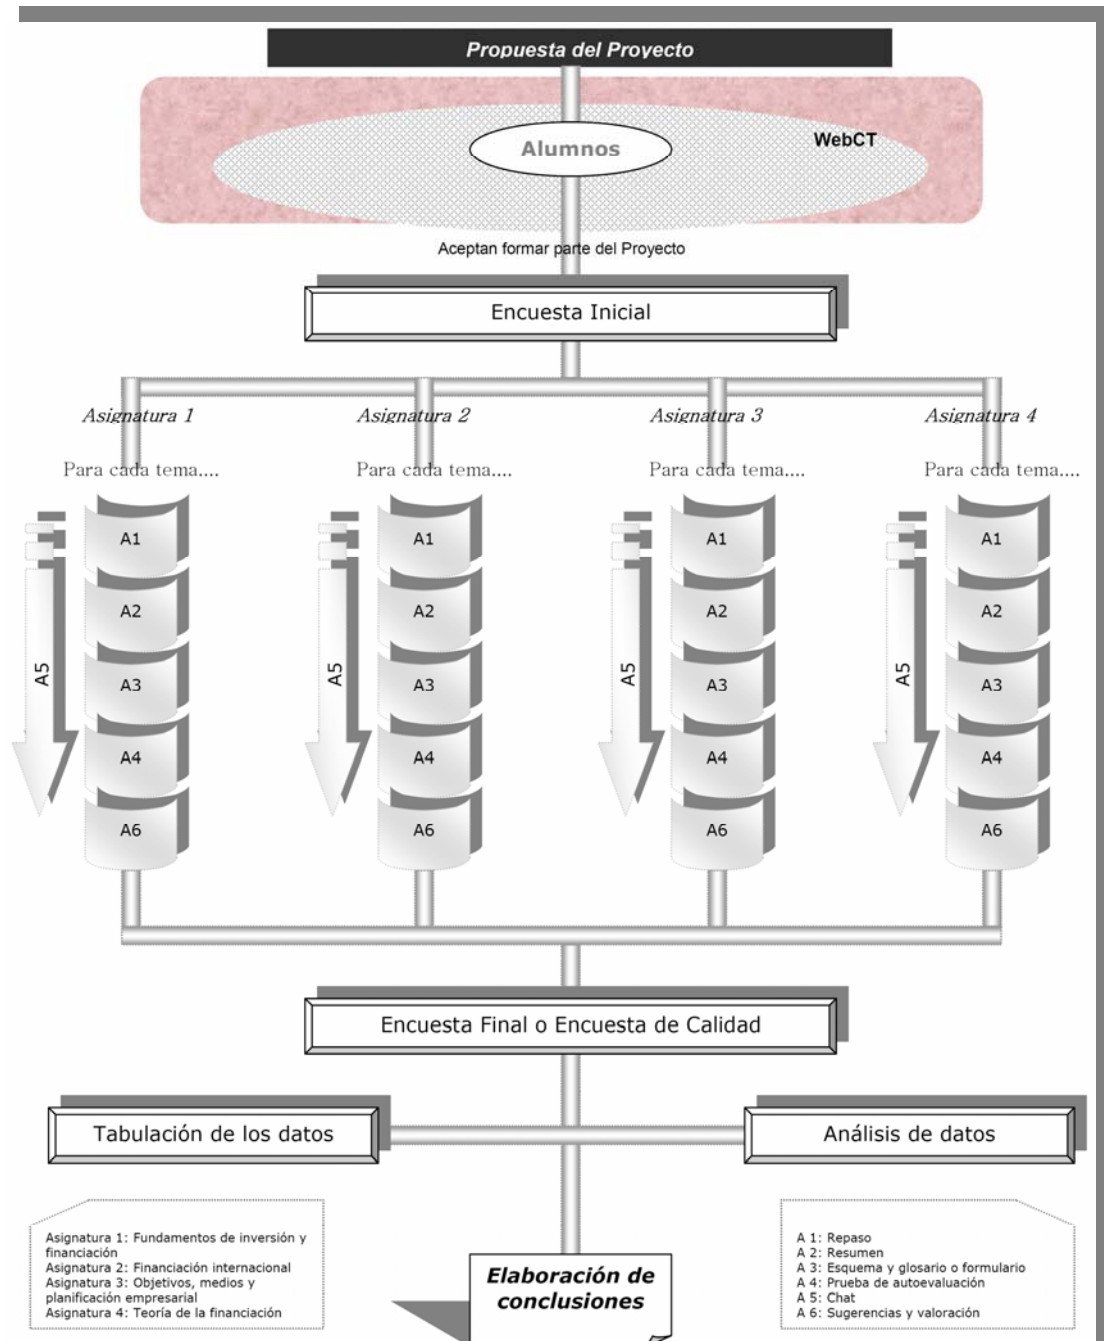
Propuesta del Proyecto

Alumnos

WebCT

Aceptan formar parte del Proyecto

Encuesta Inicial

Asignatura 1

Para cada tema....

A1
A2
A3
A4
A6

A5

Asignatura 2

Para cada tema....

A1
A2
A3
A4
A6

A5

Asignatura 3

Para cada tema....

A1
A2
A3
A4
A6

A5

Asignatura 4

Para cada tema....

A1
A2
A3
A4
A6

A5

Encuesta Final o Encuesta de Calidad

Tabulación de los datos

Análisis de datos

Asignatura 1: Fundamentos de inversión y financiación
Asignatura 2: Financiación internacional
Asignatura 3: Objetivos, medios y planificación empresarial
Asignatura 4: Teoría de la financiación

Elaboración de conclusiones

A 1: Repaso
A 2: Resumen
A 3: Esquema y glosario o formulario
A 4: Prueba de autoevaluación
A 5: Chat
A 6: Sugerencias y valoración